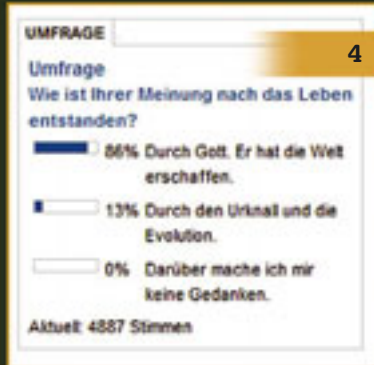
UMFRAGE

4

Umfrage
Wie ist Ihrer Meinung nach das Leben entstanden?

86% Durch Gott. Er hat die Welt erschaffen.

13% Durch den Urknall und die Evolution.

0% Darüber mache ich mir keine Gedanken.

Aktuell: 4887 Stimmen